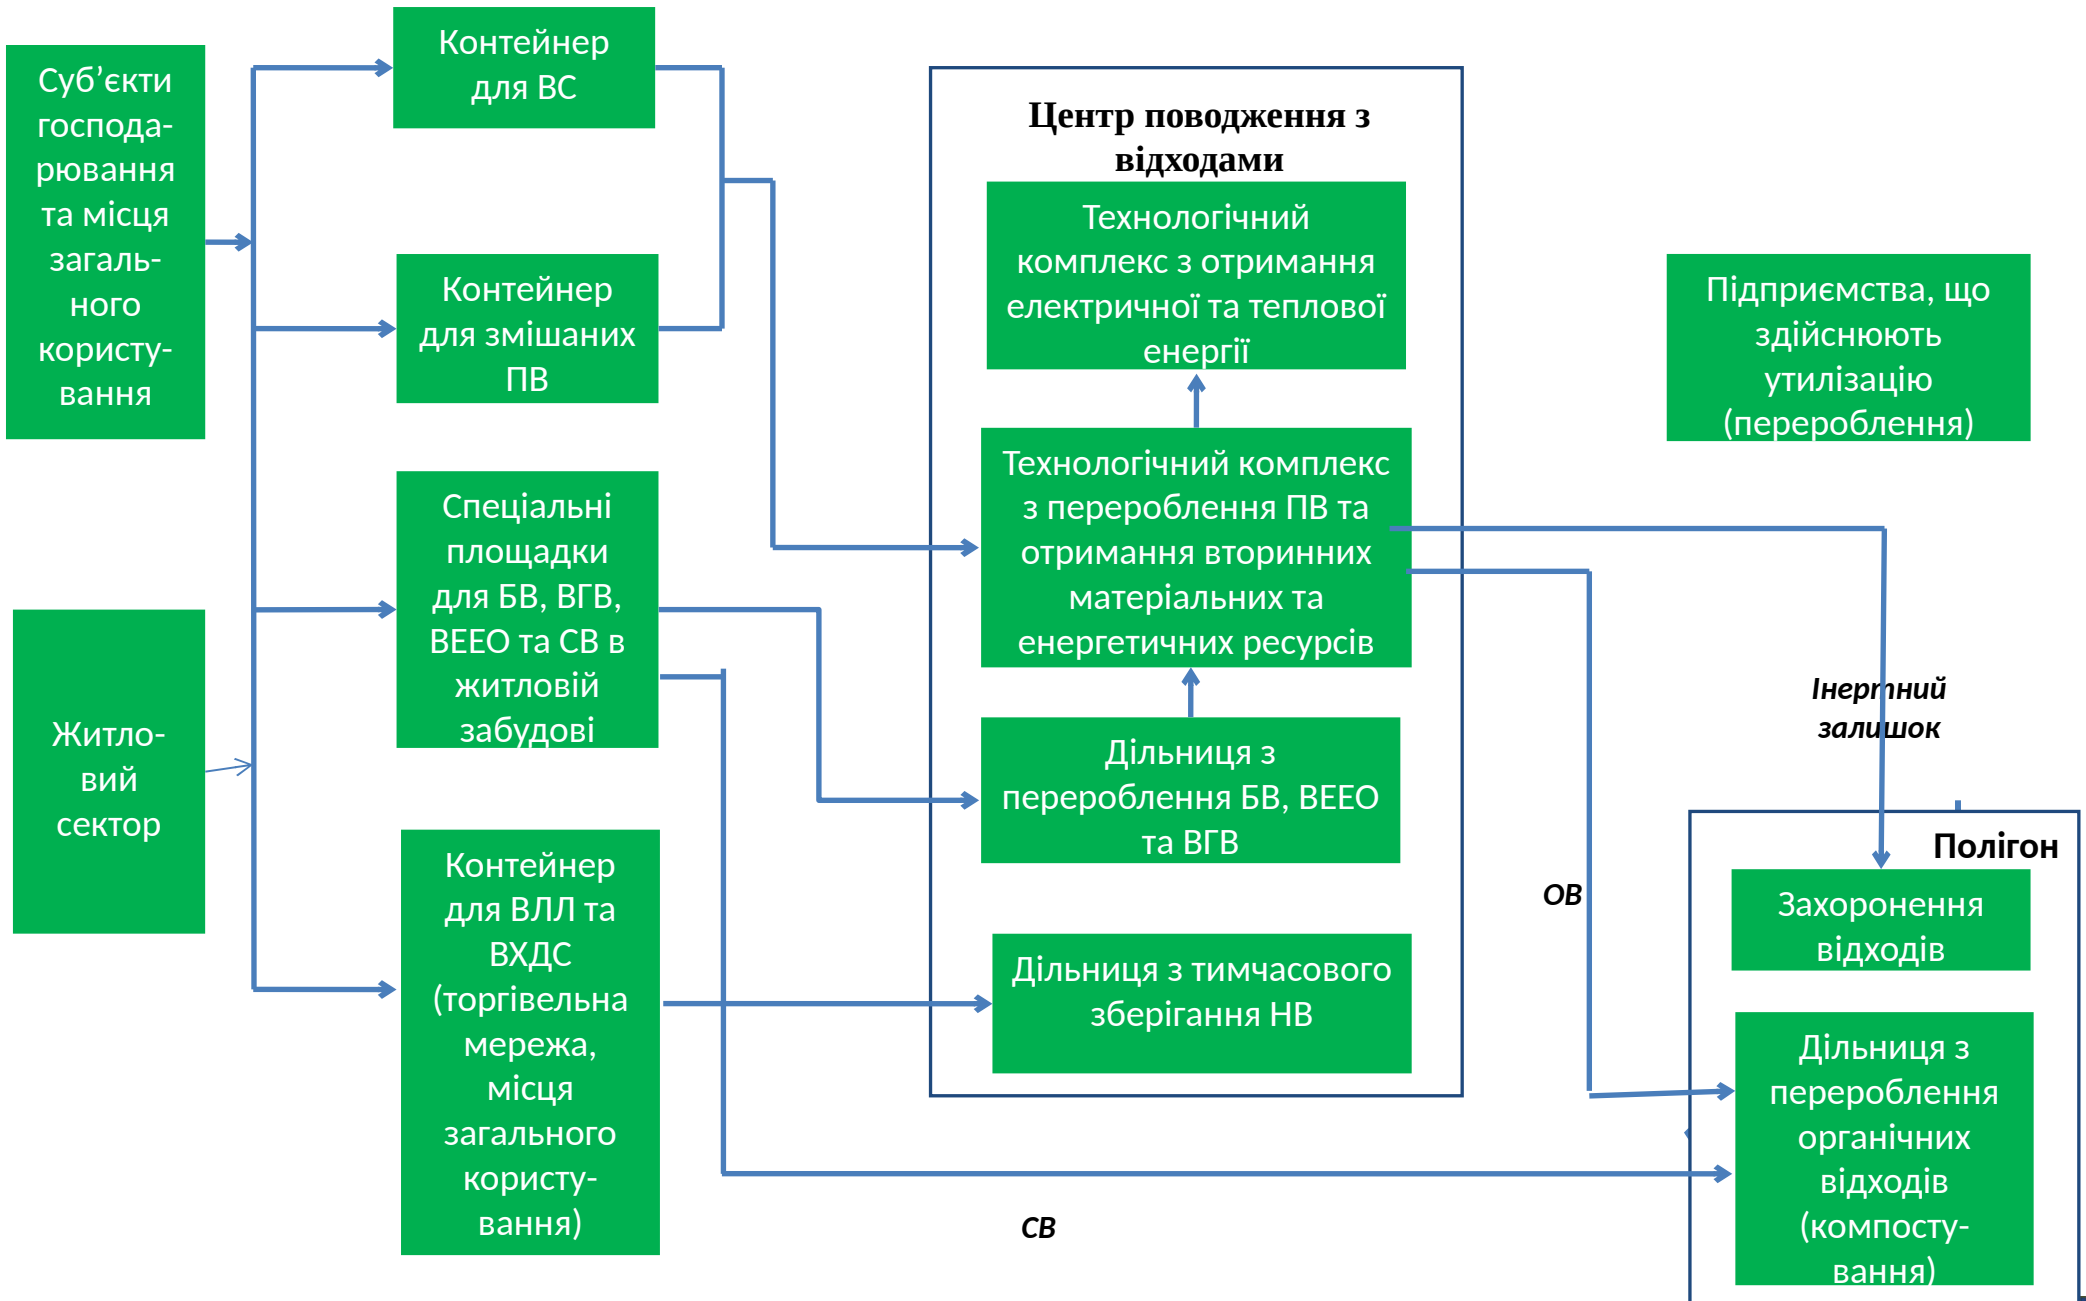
Суб’єкти господарювання та місця загального користування

Житловий сектор

Контейнер для ВС

Контейнер для змішаних ПВ

Спеціальні площадки для БВ, ВГВ, ВЕЕО та СВ в житловій забудові

Контейнер для ВЛЛ та ВХДС (торгівельна мережа, місця загального користування)

Центр поводження з відходами

Технологічний комплекс з отримання електричної та теплової енергії

Технологічний комплекс з перероблення ПВ та отримання вторинних матеріальних та енергетичних ресурсів

Дільниця з перероблення БВ, ВЕЕО та ВГВ

Дільниця з тимчасового зберігання НВ

Підприємства, що здійснюють утилізацію (перероблення)

Інертний залишок

ОВ

Полігон

Захоронення відходів

Дільниця з перероблення органічних відходів (компостування)

СВ